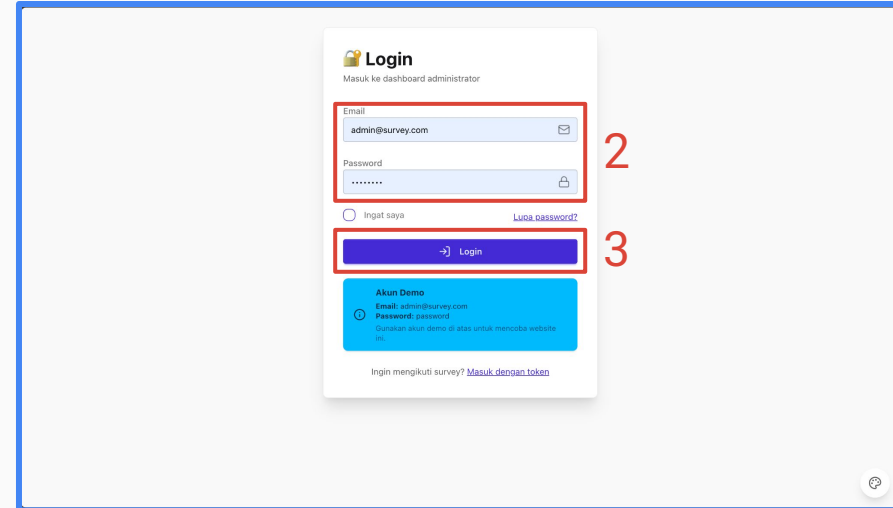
🔐 Login

Masuk ke dashboard administrator

Email

admin@survey.com

Password

•••••••••

2

Ingat saya

Lupa password?

Login

3

Akun Demo

Email: admin@survey.com
Password: password

Gunakan akun demo di atas untuk mencoba website ini.

Ingin mengikuti survey? Masuk dengan token